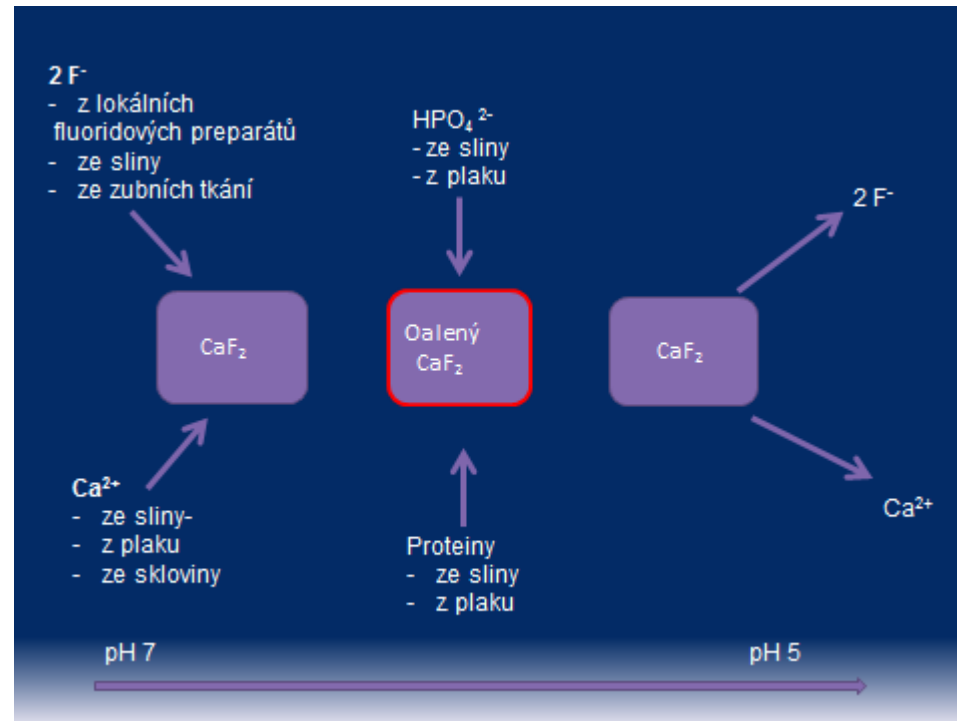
2 $F^-$
- z lokálních fluoridových preparátů
- ze sliny
- ze zubních tkání

$HPO_4^{2-}$
- ze sliny
- z plaku

2 $F^-$

$CaF_2$

Oalený $CaF_2$

$CaF_2$

$Ca^{2+}$
- ze sliny-
- z plaku
- ze skloviny

Proteiny
- ze sliny
- z plaku

$Ca^{2+}$

pH 7

pH 5